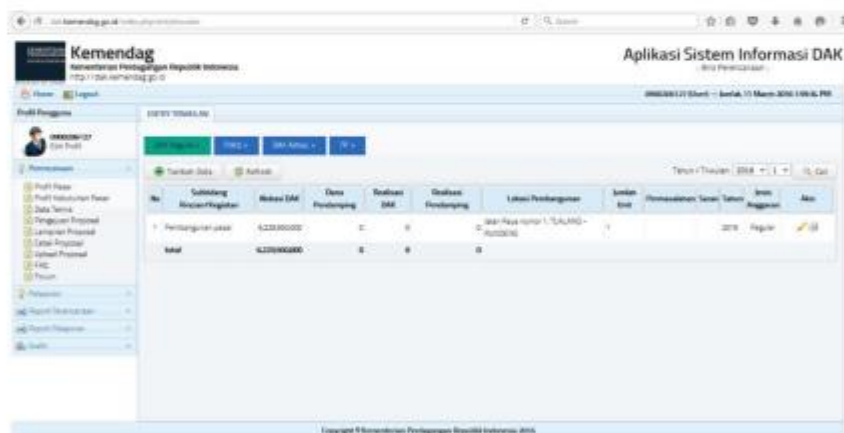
Kemendag
Kementerian Perdagangan Republik Indonesia
http://dak.kemendag.go.id

Aplikasi Sistem Informasi DAK

Home Logout

Profil Pengguna

Perencanaan
Profil Pasar
Profil Kebutuhan Pasar
Data Teknis
Pengajuan Proposal
Lampiran Proposal
Detail Proposal
Upload Proposal
FAQ
Forum

Pelaporan

DAFTAR TEMBAILAN

Tambah Data | Refresh

Tahun / Triwulan 2016 | 1 | Cari

| No | Subbidang Rincian Kegiatan | Alokasi DAK | Dana Pendamping | Realisasi DAK | Realisasi Pendamping | Lokasi Pembangunan | Jumlah Unit | Permasalahan | Saran | Tahun | Jenis Anggaran | Aksi |
|---|---|---|---|---|---|---|---|---|---|---|---|---|
| 1 | Pembangunan pasar | 6,220,000,000 | 0 | 0 | 0 | Jalan Raya nomor 1, TUALANG - PUNDENG | 1 | | | 2016 | Reguler | |
| | total | 6,220,000,000 | 0 | 0 | 0 | | | | | | | |

Copyright © Kementerian Perdagangan Republik Indonesia 2016